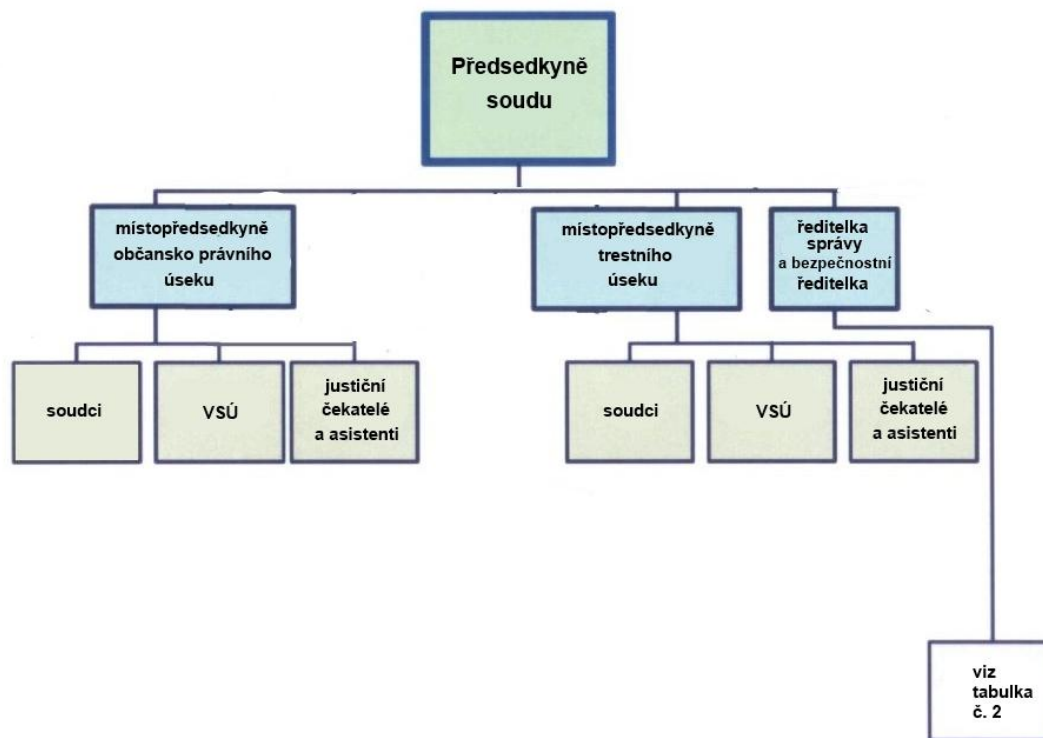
Předsedkyně soudu

místopředsedkyně občansko právního úseku

místopředsedkyně trestního úseku

ředitelka správy a bezpečnostní ředitelka

soudci

VSÚ

justiční čekatelé a asistenti

soudci

VSÚ

justiční čekatelé a asistenti

viz tabulka č. 2